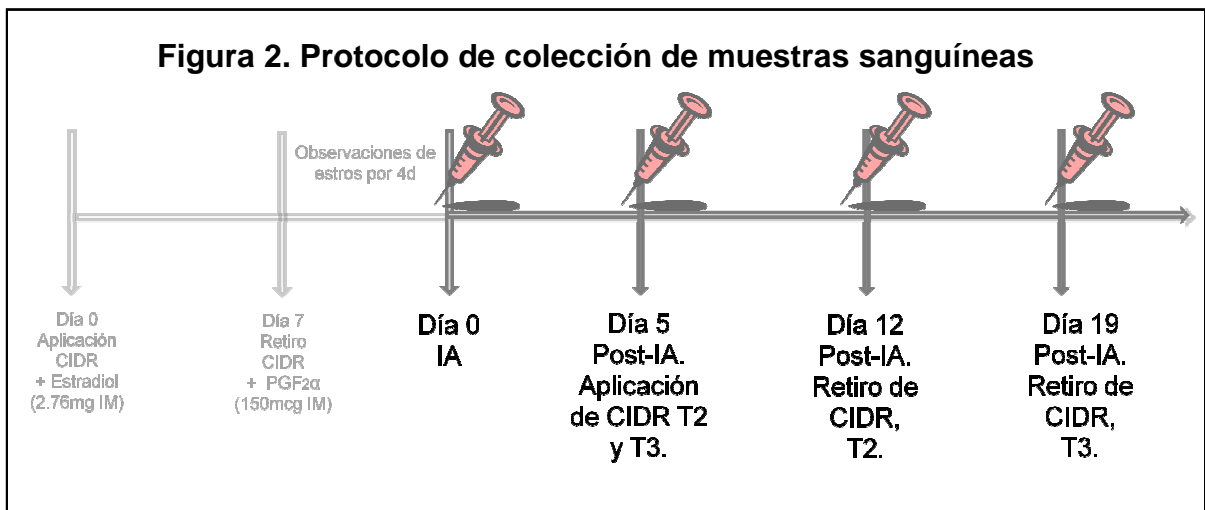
Figura 2. Protocolo de colección de muestras sanguíneas

Observaciones de estros por 4d

Día 0
Aplicación
CIDR
+ Estradiol
(2.76mg IM)

Día 7
Retiro
CIDR
+ $PGF_{2}\alpha$
(150mcg IM)

Día 0
IA

Día 5
Post-IA.
Aplicación
de CIDR T2
y T3.

Día 12
Post-IA.
Retiro de
CIDR,
T2.

Día 19
Post-IA.
Retiro de
CIDR,
T3.